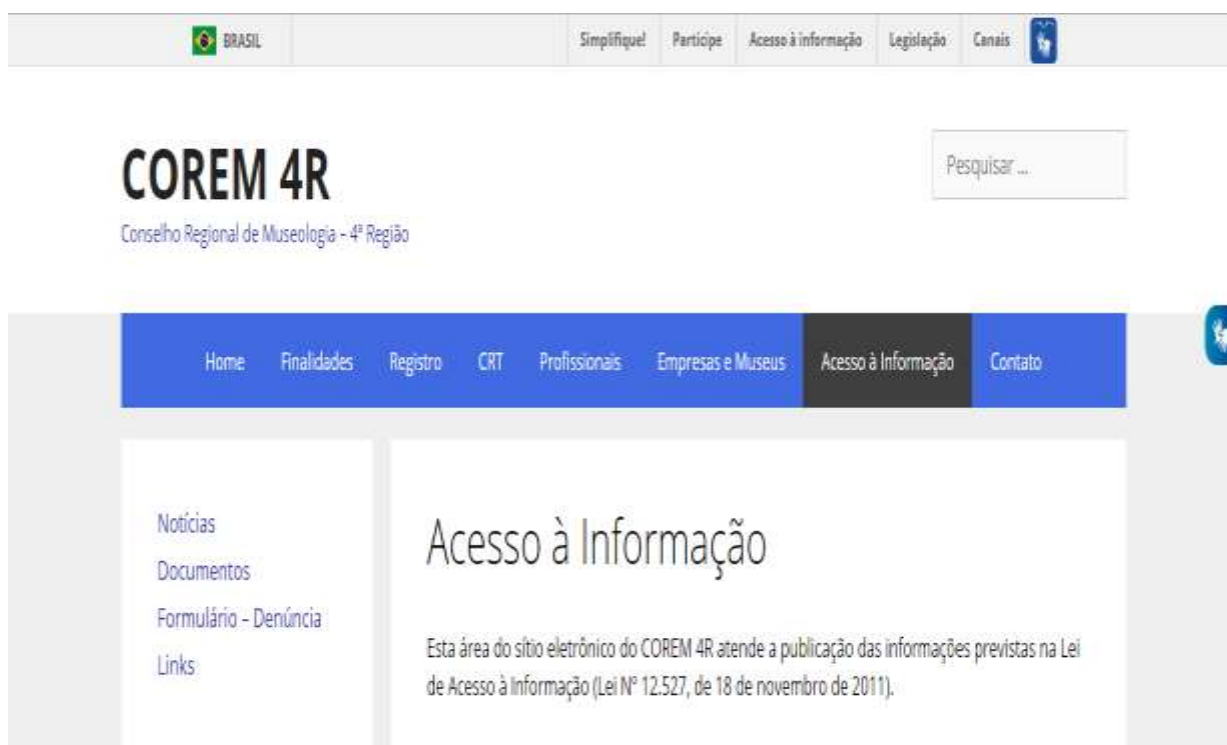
BRASIL

Simplifique! Participe Acesso à informação Legislação Canais

COREM 4R

Conselho Regional de Museologia - 4ª Região

Pesquisar ...

Home Finalidades Registro CRT Profissionais Empresas e Museus Acesso à Informação Contato

Notícias
Documentos
Formulário - Denúncia
Links

Acesso à Informação

Esta área do sítio eletrônico do COREM 4R atende a publicação das informações previstas na Lei de Acesso à Informação (Lei Nº 12.527, de 18 de novembro de 2011).